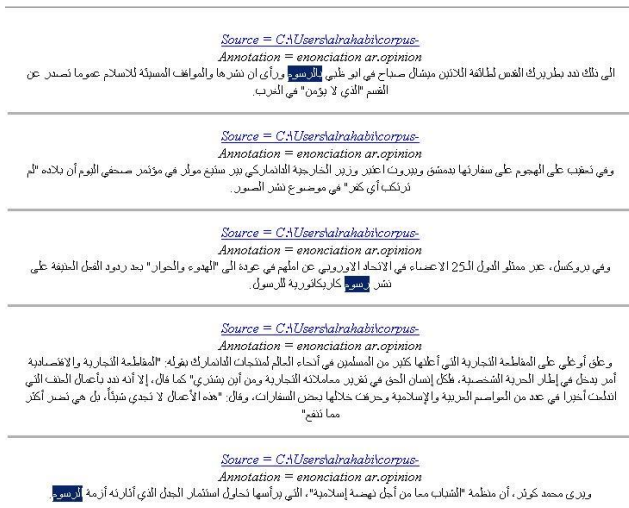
Source = C:\Users\alrahabi\corpus-
Annotation = enonciation ar.opinion
الى ذلك ندد بطريرك القدس لطائفة اللاتين ميشال صباح في ابو ظبي بالرسوم ورأى ان نشرها والمواقف المسيئة للاسلام عموما تصدر عن القسم "الذي لا يؤمن" في الغرب.

Source = C:\Users\alrahabi\corpus-
Annotation = enonciation ar.opinion
وفي تعقيب على الهجوم على سفارتها بدمشق وبيروت اعتبر وزير الخارجية الدانماركي بير ستيغ مولر في مؤتمر صحفي اليوم أن بلاده "لم ترتكب أي كفر" في موضوع نشر الصور.

Source = C:\Users\alrahabi\corpus-
Annotation = enonciation ar.opinion
وفي بروكسل، عبر ممثلو الدول الـ25 الاعضاء في الاتحاد الاوروبي عن املهم في عودة الى "الهدوء والحوار" بعد ردود الفعل العنيفة على نشر رسوم كاريكاتورية للرسول.

Source = C:\Users\alrahabi\corpus-
Annotation = enonciation ar.opinion
وعلق أوغلي على المقاطعة التجارية التي أعلنها كثير من المسلمين في أنحاء العالم لمنتجات الدانمارك بقوله: "المقاطعة التجارية والاقتصادية أمر يدخل في إطار الحرية الشخصية، فلكل إنسان الحق في تقرير معاملاته التجارية ومن أين يشتري" كما قال، إلا أنه ندد بأعمال العنف التي اندلعت أخيرا في عدد من العواصم العربية والإسلامية وحرقت خلالها بعض السفارات، وقال: "هذه الأعمال لا تجدي شيئاً، بل هي تضر أكثر مما تنفع"

Source = C:\Users\alrahabi\corpus-
Annotation = enonciation ar.opinion
ويرى محمد كوثر، أن منظمة "الشباب معا من أجل نهضة إسلامية"، التي يرأسها تحاول استثمار الجدل الذي أثارته أزمة الرسوم